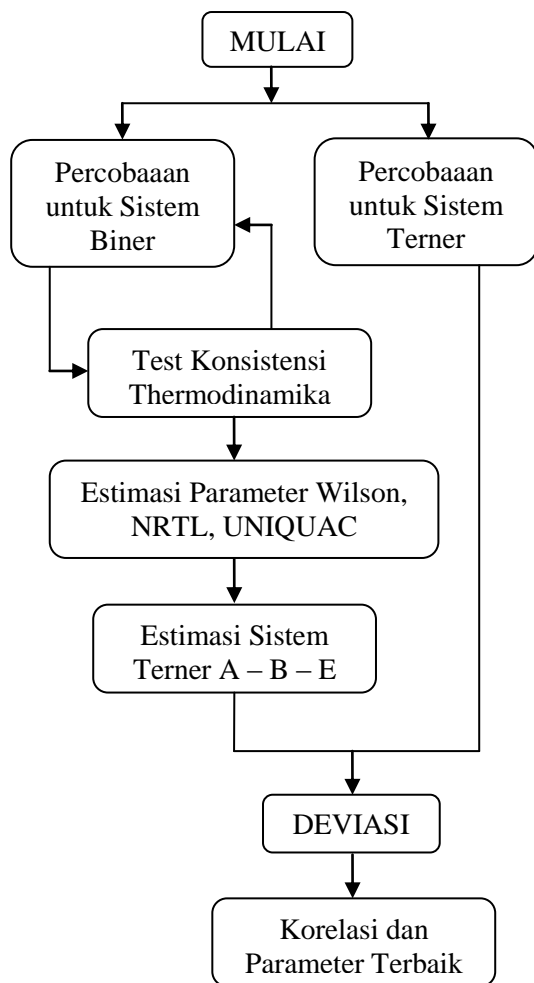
MULAI

Percobaaan untuk Sistem Biner

Percobaaan untuk Sistem Terner

Test Konsistensi Thermodinamika

Estimasi Parameter Wilson, NRTL, UNIQUAC

Estimasi Sistem Terner A – B – E

DEVIASI

Korelasi dan Parameter Terbaik